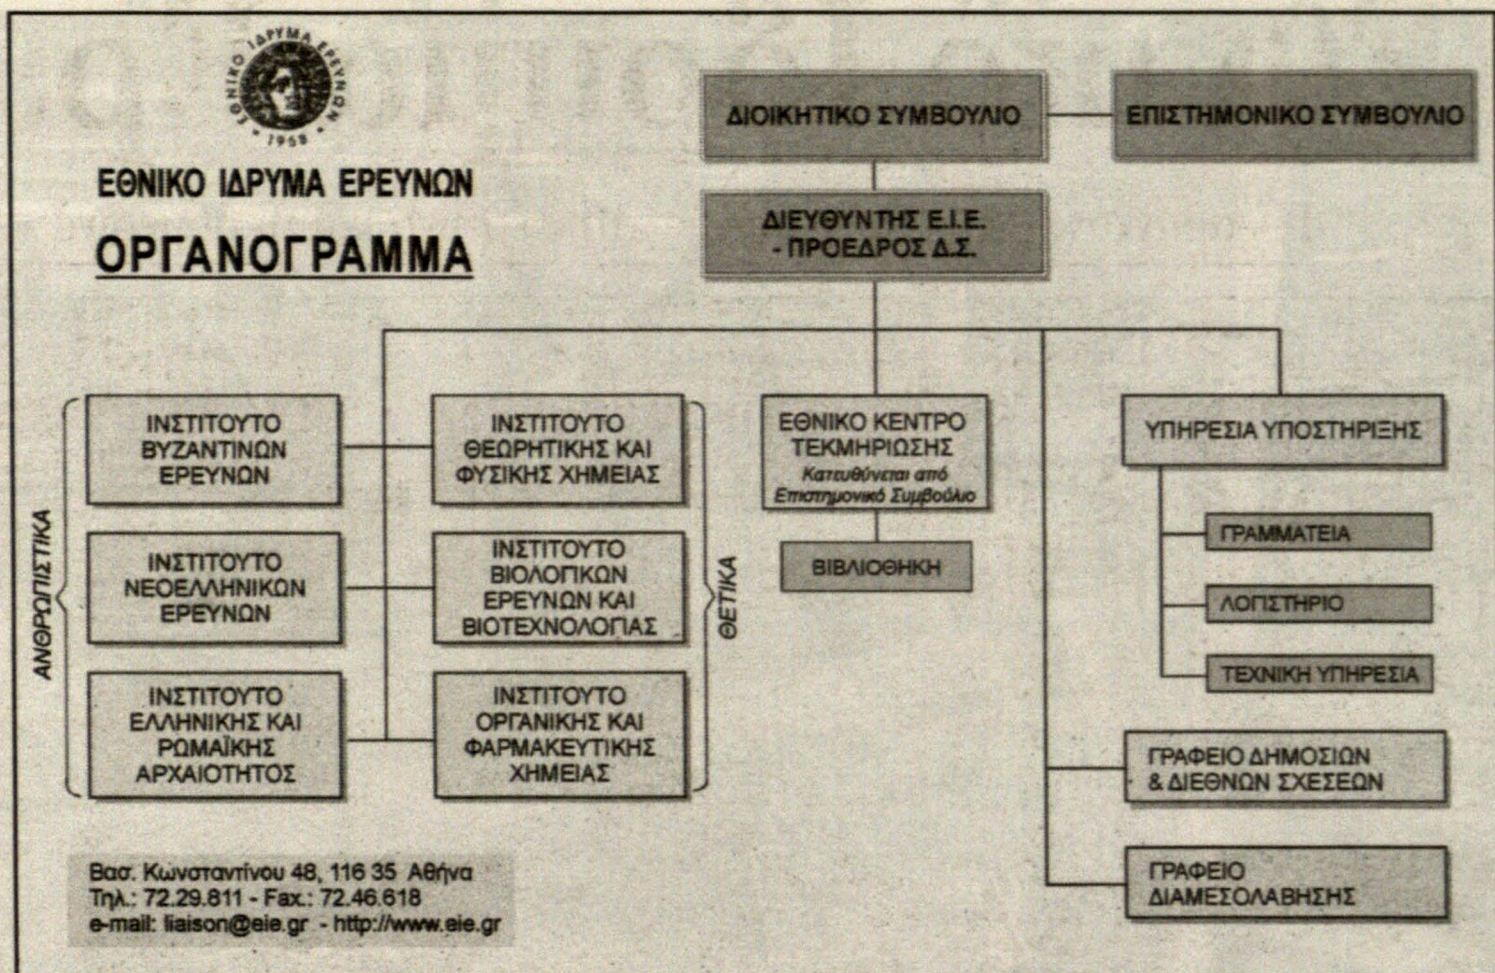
ΕΘΝΙΚΟ ΙΔΡΥΜΑ ΕΡΕΥΝΩΝ
1958

ΕΘΝΙΚΟ ΙΔΡΥΜΑ ΕΡΕΥΝΩΝ

ΟΡΓΑΝΟΓΡΑΜΜΑ

ΔΙΟΙΚΗΤΙΚΟ ΣΥΜΒΟΥΛΙΟ

ΕΠΙΣΤΗΜΟΝΙΚΟ ΣΥΜΒΟΥΛΙΟ

ΔΙΕΥΘΥΝΤΗΣ Ε.Ι.Ε. - ΠΡΟΕΔΡΟΣ Δ.Σ.

ΑΝΘΡΩΠΙΣΤΙΚΑ

ΙΝΣΤΙΤΟΥΤΟ ΒΥΖΑΝΤΙΝΩΝ ΕΡΕΥΝΩΝ

ΙΝΣΤΙΤΟΥΤΟ ΝΕΟΕΛΛΗΝΙΚΩΝ ΕΡΕΥΝΩΝ

ΙΝΣΤΙΤΟΥΤΟ ΕΛΛΗΝΙΚΗΣ ΚΑΙ ΡΩΜΑΪΚΗΣ ΑΡΧΑΙΟΤΗΤΟΣ

ΘΕΤΙΚΑ

ΙΝΣΤΙΤΟΥΤΟ ΘΕΩΡΗΤΙΚΗΣ ΚΑΙ ΦΥΣΙΚΗΣ ΧΗΜΕΙΑΣ

ΙΝΣΤΙΤΟΥΤΟ ΒΙΟΛΟΓΙΚΩΝ ΕΡΕΥΝΩΝ ΚΑΙ ΒΙΟΤΕΧΝΟΛΟΓΙΑΣ

ΙΝΣΤΙΤΟΥΤΟ ΟΡΓΑΝΙΚΗΣ ΚΑΙ ΦΑΡΜΑΚΕΥΤΙΚΗΣ ΧΗΜΕΙΑΣ

ΕΘΝΙΚΟ ΚΕΝΤΡΟ ΤΕΚΜΗΡΙΩΣΗΣ
Κατευθύνεται από Επιστημονικό Συμβούλιο

ΒΙΒΛΙΟΘΗΚΗ

ΥΠΗΡΕΣΙΑ ΥΠΟΣΤΗΡΙΞΗΣ

ΓΡΑΜΜΑΤΕΙΑ

ΛΟΓΙΣΤΗΡΙΟ

ΤΕΧΝΙΚΗ ΥΠΗΡΕΣΙΑ

ΓΡΑΦΕΙΟ ΔΗΜΟΣΙΩΝ & ΔΙΕΘΝΩΝ ΣΧΕΣΕΩΝ

ΓΡΑΦΕΙΟ ΔΙΑΜΕΣΟΛΑΒΗΣΗΣ

Βασ. Κωνσταντίνου 48, 116 35 Αθήνα
Τηλ.: 72.29.811 - Fax.: 72.46.618
e-mail: liaison@eie.gr - http://www.eie.gr